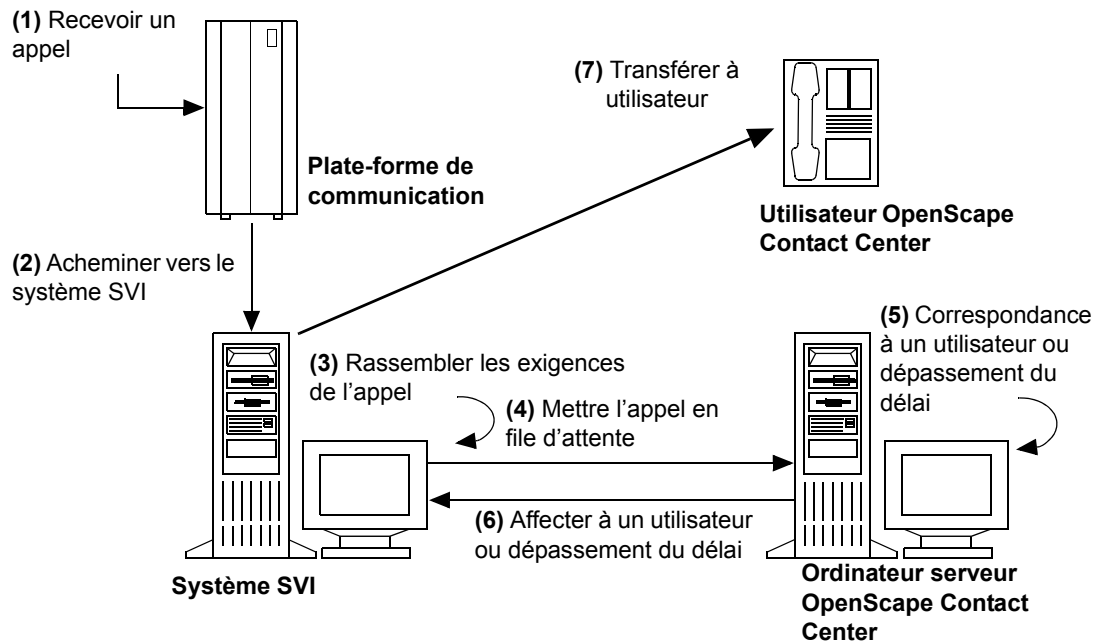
(1) Recevoir un appel

(7) Transférer à utilisateur

Plate-forme de communication

Utilisateur OpenScape Contact Center

(2) Acheminer vers le système SVI

(5) Correspondance à un utilisateur ou dépassement du délai

(3) Rassembler les exigences de l'appel

(4) Mettre l'appel en file d'attente

(6) Affecter à un utilisateur ou dépassement du délai

Système SVI

Ordinateur serveur OpenScape Contact Center